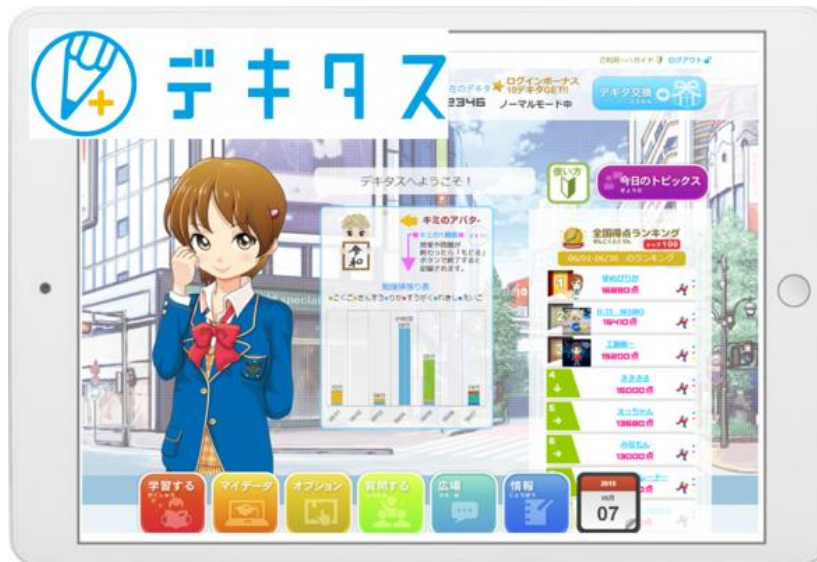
デキタス

ご利用ガイド ログアウト

在のデキタ 2346 ログインボーナス 10デキタGET!! ノーマルモード中

デキタ交換

デキタスへようこそ！

使い方

今日のトピックス

キミのアバター

勉強時間が終わったら「もどる」ボタンで終了すると記録されます。

勉強時間グラフ

全国得点ランキング

06/01-06/30 のランキング

16890点

15410点

15200点

4 15000点

5 13880点

6 13000点

学習する

マイデータ

オプション

質問する

広場

情報

2015

07